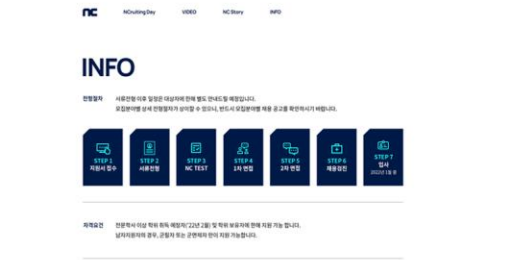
nc NCruiting Day VIDEO NC Story INFO

INFO

전형절차 서류전형 이후 일정은 대상자에 한해 별도 안내드릴 예정입니다.
모집분야별 상세 전형절차가 상이할 수 있으니, 반드시 모집분야별 채용 공고를 확인하시기 바랍니다.

STEP 1 지원서 접수

STEP 2 서류전형

STEP 3 NC TEST

STEP 4 1차 면접

STEP 5 2차 면접

STEP 6 채용검진

STEP 7 입사 2022년 1월 중

자격요건 전문학사 이상 학위 취득 예정자('22년 2월) 및 학위 보유자에 한해 지원 가능합니다.
남자지원자의 경우, 군필자 또는 군면제자 만이 지원 가능합니다.